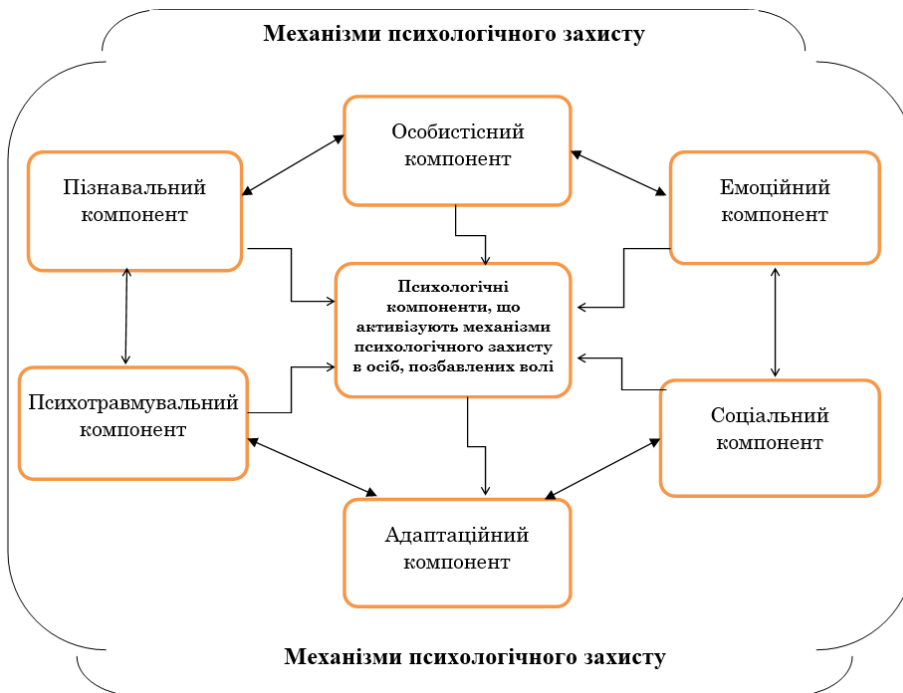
Механізми психологічного захисту

Особистісний компонент

Пізнавальний компонент

Емоційний компонент

Психологічні компоненти, що активізують механізми психологічного захисту в осіб, позбавлених волі

Психотравмувальний компонент

Соціальний компонент

Адаптаційний компонент

Механізми психологічного захисту